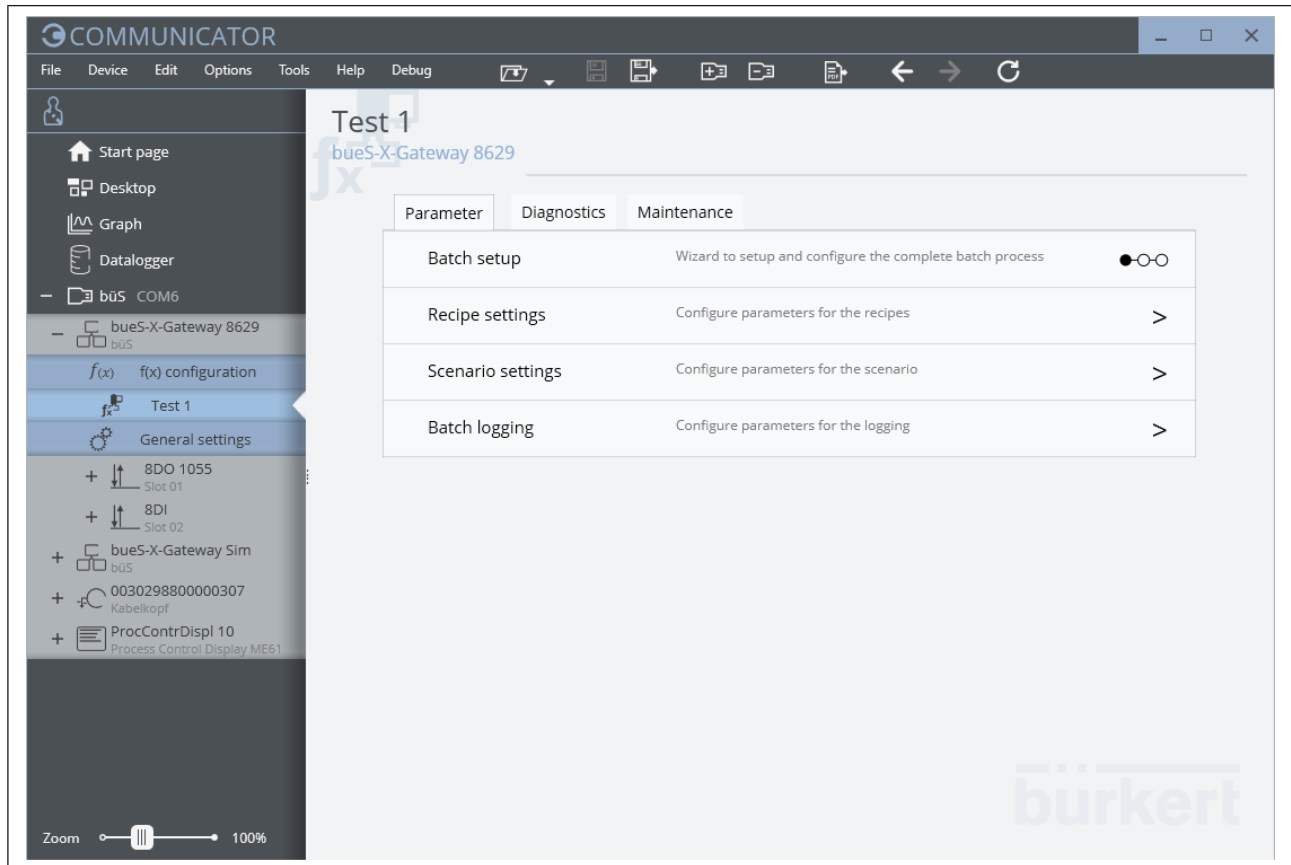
COMMUNICATOR

File Device Edit Options Tools Help Debug

Start page
Desktop
Graph
Datalogger
– büS COM6
– bueS-X-Gateway 8629
büS
f(x) f(x) configuration
Test 1
General settings
+ 8DO 1055
Slot 01
+ 8DI
Slot 02
+ bueS-X-Gateway Sim
büS
+ 0030298800000307
Kabelkopf
+ ProcContrDispl 10
Process Control Display ME61

Zoom 100%

Test 1
bueS-X-Gateway 8629

Parameter Diagnostics Maintenance

| | | |
|---|---|---|
| Batch setup | Wizard to setup and configure the complete batch process | |
| Recipe settings | Configure parameters for the recipes | > |
| Scenario settings | Configure parameters for the scenario | > |
| Batch logging | Configure parameters for the logging | > |

bürkert